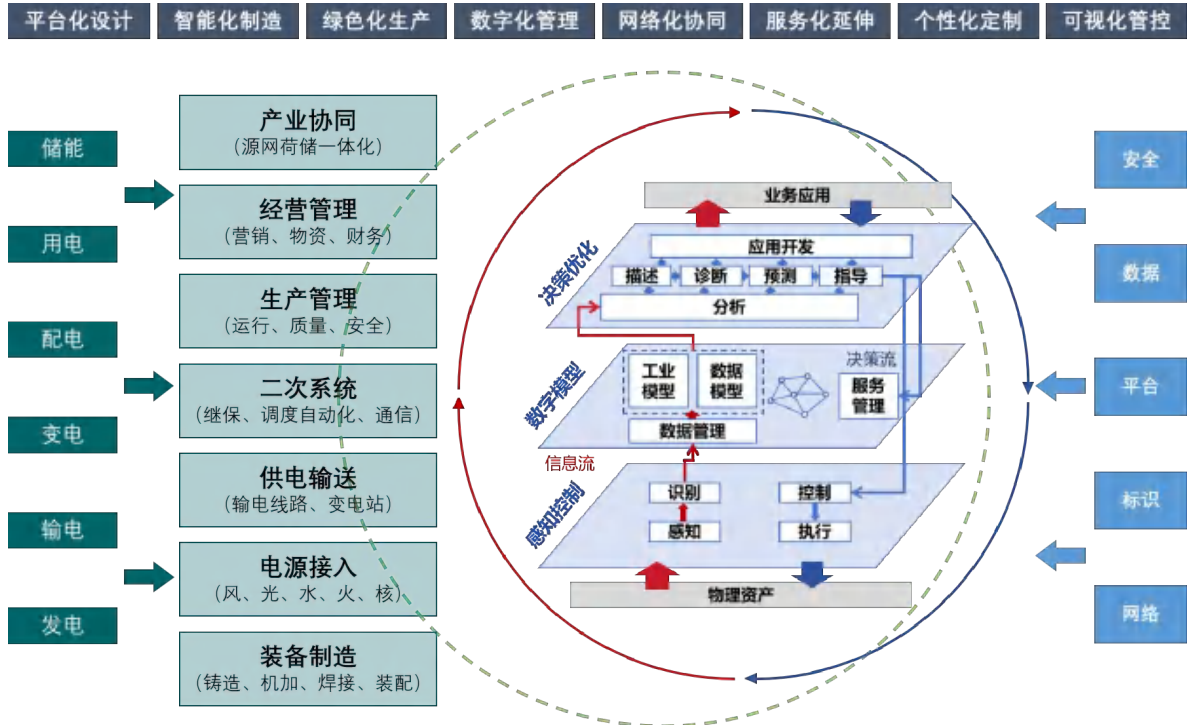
平台化设计 智能化制造 绿色化生产 数字化管理 网络化协同 服务化延伸 个性化定制 可视化管控

储能
用电
配电
变电
输电
发电

产业协同
（源网荷储一体化）

经营管理
（营销、物资、财务）

生产管理
（运行、质量、安全）

二次系统
（继保、调度自动化、通信）

供电输送
（输电线路、变电站）

电源接入
（风、光、水、火、核）

装备制造
（铸造、机加、焊接、装配）

业务应用
决策优化
应用开发
描述 诊断 预测 指导
分析
数字模型
工业模型 数据模型
决策流
服务管理
数据管理
信息流
感知控制
识别 控制
感知 执行
物理资产

安全
数据
平台
标识
网络